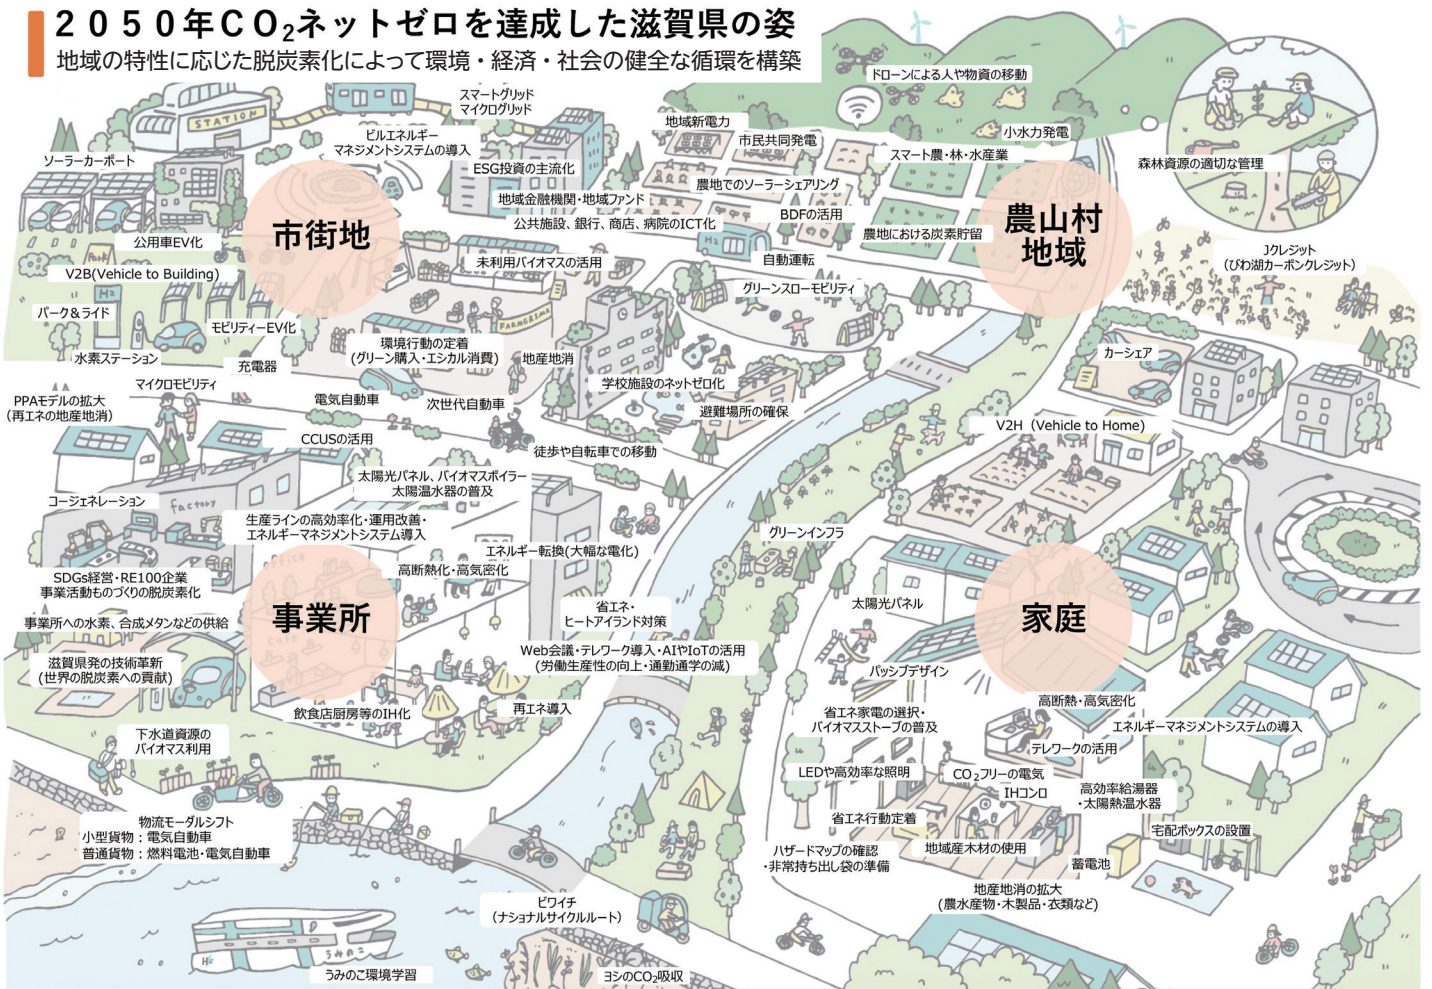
２０５０年$CO_2$ネットゼロを達成した滋賀県の姿
地域の特性に応じた脱炭素化によって環境・経済・社会の健全な循環を構築

STATION

スマートグリッド
マイクログリッド

ビルエネルギー
マネジメントシステムの導入

ソーラーカーポート

ESG投資の主流化

地域金融機関・地域ファンド

公共施設、銀行、商店、病院のICT化

市街地

公用車EV化

V2B(Vehicle to Building)

未利用バイオマスの活用

パーク＆ライド

モビリティーEV化

水素ステーション

充電器

環境行動の定着
(グリーン購入・エシカル消費)

地産地消

マイクロモビリティ

PPAモデルの拡大
(再エネの地産地消)

電気自動車

次世代自動車

CCUSの活用

学校施設のネットゼロ化

避難場所の確保

徒歩や自転車での移動

太陽光パネル、バイオマスボイラー・
太陽温水器の普及

コージェネレーション

Factory

生産ラインの高効率化・運用改善・
エネルギーマネジメントシステム導入

エネルギー転換(大幅な電化)

高断熱化・高気密化

SDGs経営・RE100企業
事業活動ものづくりの脱炭素化

事業所

事業所への水素、合成メタンなどの供給

省エネ・
ヒートアイランド対策

滋賀県発の技術革新
(世界の脱炭素への貢献)

Web会議・テレワーク導入・AIやIoTの活用
(労働生産性の向上・通勤通学の減)

飲食店厨房等のIH化

再エネ導入

下水道資源の
バイオマス利用

物流モーダルシフト
小型貨物：電気自動車
普通貨物：燃料電池・電気自動車

ビワイチ
(ナショナルサイクルルート)

うみのこ環境学習

ヨシの$CO_2$吸収

ドローンによる人や物資の移動

地域新電力

市民共同発電

小水力発電

スマート農・林・水産業

森林資源の適切な管理

農地でのソーラーシェアリング

BDFの活用

農山村
地域

農地における炭素貯留

自動運転

Jクレジット
(びわ湖カーボンクレジット)

グリーンスローモビリティ

カーシェア

V2H（Vehicle to Home)

グリーンインフラ

太陽光パネル

家庭

パッシブデザイン

高断熱・高気密化

省エネ家電の選択・
バイオマスストーブの普及

エネルギーマネジメントシステムの導入

テレワークの活用

LEDや高効率な照明

$CO_2$フリーの電気

IHコンロ

高効率給湯器
・太陽熱温水器

省エネ行動定着

宅配ボックスの設置

ハザードマップの確認
・非常持ち出し袋の準備

地域産木材の使用

蓄電池

地産地消の拡大
(農水産物・木製品・衣類など)